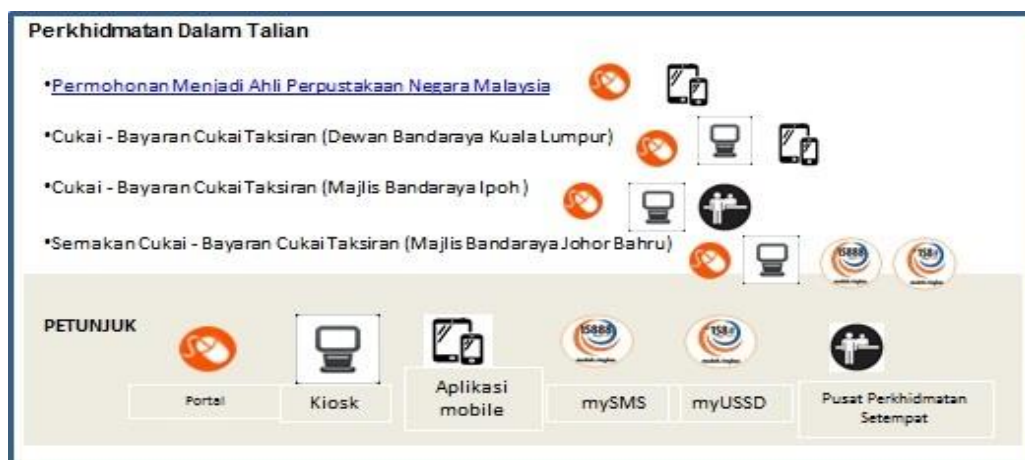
Perkhidmatan Dalam Talian

•Permohonan Menjadi Ahli Perpustakaan Negara Malaysia

•Cukai - Bayaran Cukai Taksiran (Dewan Bandaraya Kuala Lumpur)

•Cukai - Bayaran Cukai Taksiran (Majlis Bandaraya Ipoh)

•Semakan Cukai - Bayaran Cukai Taksiran (Majlis Bandaraya Johor Bahru)

15888

15888

PETUNJUK

15888

15888

| Portal | Kiosk | Aplikasi mobile | mySMS | myUSSD | Pusat Perkhidmatan Setempat |
|---|---|---|---|---|---|